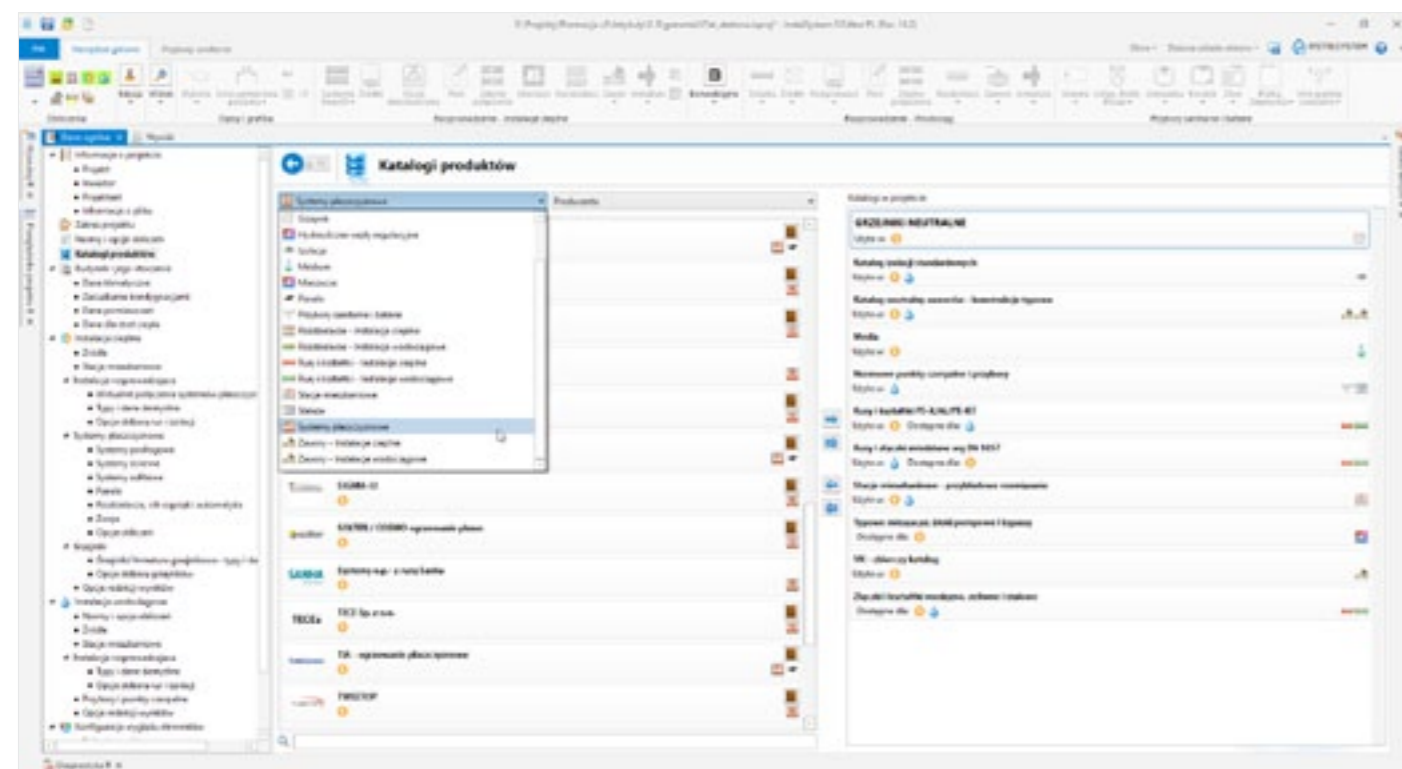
Katalogi produktów

Systemy płaszczyznowe
Producenta

Grzejnik
Hydrauliczne węzły regulacyjne
Izolacje
Medium
Mieszacze
Panele
Przybory sanitarne i baterie
Rozdzielacze - instalacje cieplne
Rozdzielacze - instalacje wodociągowe
Rury i kształtki - instalacje cieplne
Rury i kształtki - instalacje wodociągowe
Stacje mieszkaniowe
Stelaże
Systemy płaszczyznowe
Zawory - instalacje cieplne
Zawory - instalacje wodociągowe

SIGMA-G
SYSTEM / COSMO ogrzewanie płaszczyznowe
Systemy sup. z rury karbo
TECE Sp. z o.o.
TIA - ogrzewanie płaszczyznowe
TWISTOP

Katalogi w projekcie

GRZEJNIKI NEUTRALNE
Użyte w:
Katalog izolacji standardowych
Użyte w:
Katalog neutralny zaworów - konstrukcje typowe
Użyte w:
Media
Użyte w:
Neutralne punkty czerpalne i przybory
Użyte w:
Rury i kształtki PE-X/AL/PE-RT
Użyte w: Dostępne dla:
Rury i złączki stalowe wg DN 5457
Użyte w: Dostępne dla:
Stacje mieszkaniowe - przykładowe rozwiązanie
Użyte w:
Typowe instalacyjne, kształtki pompowe i typowe
Dostępne dla:
VK - zbiorczy katalog
Użyte w:
Złączki i kształtki montażowe, ochronne i inne
Dostępne dla:

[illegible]